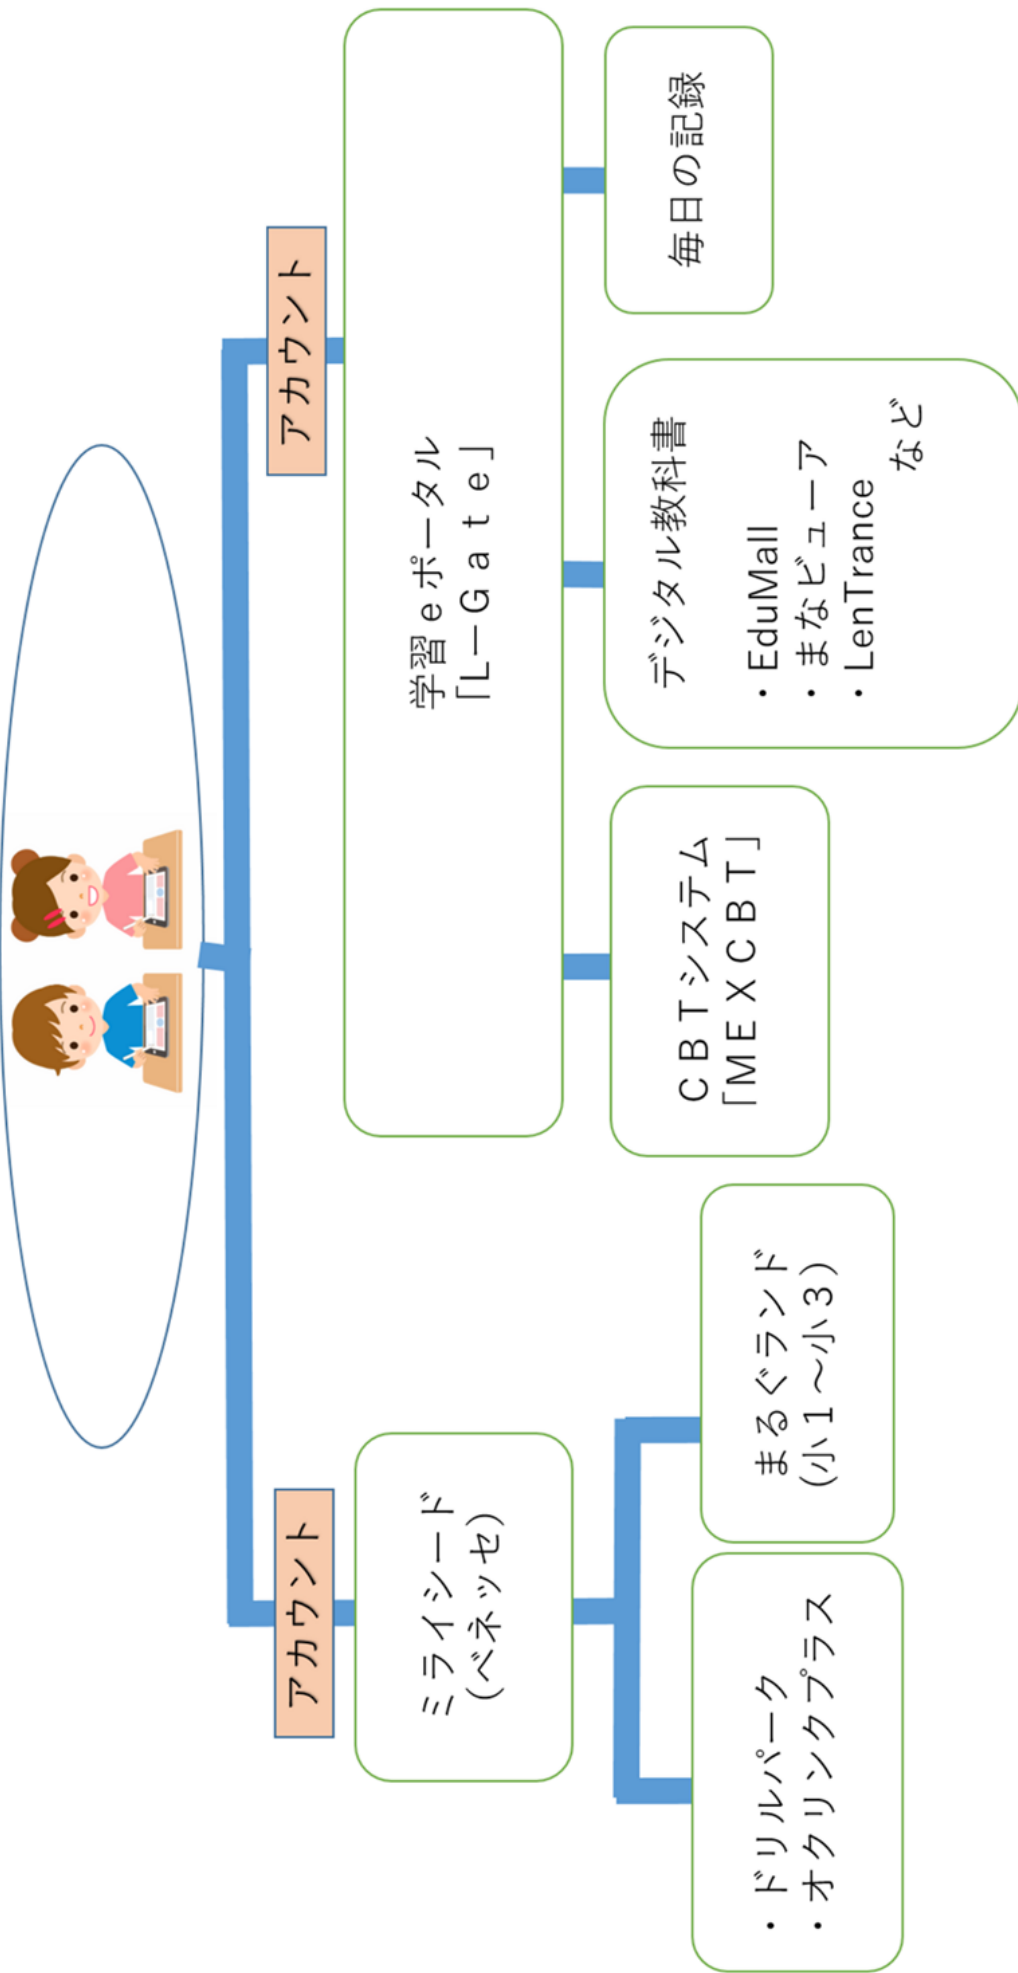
アカウント

学習ｅポータル
「Ｌ－Ｇａｔｅ」

毎日の記録

デジタル教科書

・EduMall
・まなビューア
・LenTrance
など

ＣＢＴシステム
「ＭＥＸＣＢＴ」

アカウント

ミライシード
（ベネッセ）

まるぐランド
（小１～小３）

・ドリルパーク
・オクリンクプラス